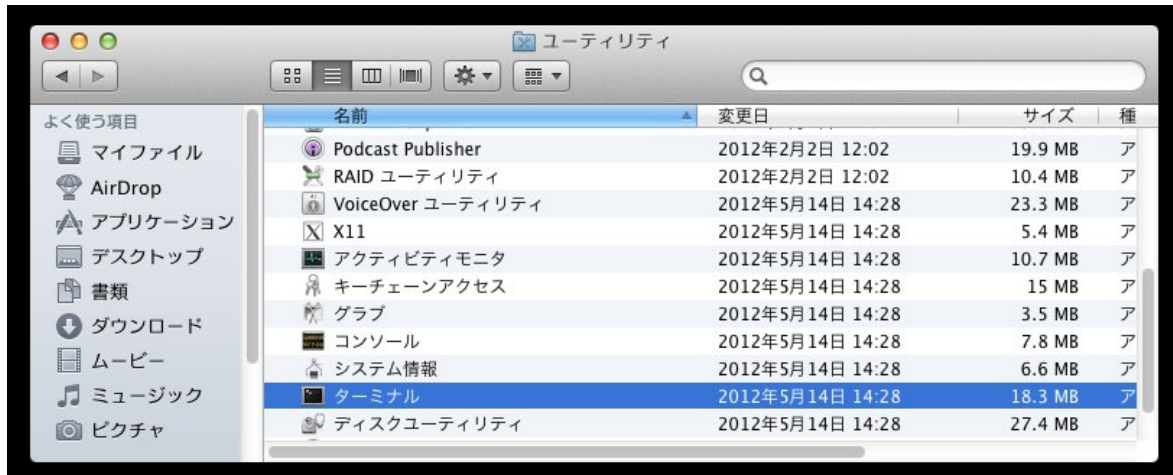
ユーティリティ

よく使う項目
マイファイル
AirDrop
アプリケーション
デスクトップ
書類
ダウンロード
ムービー
ミュージック
ピクチャ

| 名前 | 変更日 | サイズ | 種 |
|---|---|---|---|
| Podcast Publisher | 2012年2月2日 12:02 | 19.9 MB | ア |
| RAID ユーティリティ | 2012年2月2日 12:02 | 10.4 MB | ア |
| VoiceOver ユーティリティ | 2012年5月14日 14:28 | 23.3 MB | ア |
| X11 | 2012年5月14日 14:28 | 5.4 MB | ア |
| アクティビティモニタ | 2012年5月14日 14:28 | 10.7 MB | ア |
| キーチェーンアクセス | 2012年5月14日 14:28 | 15 MB | ア |
| グラブ | 2012年5月14日 14:28 | 3.5 MB | ア |
| コンソール | 2012年5月14日 14:28 | 7.8 MB | ア |
| システム情報 | 2012年5月14日 14:28 | 6.6 MB | ア |
| ターミナル | 2012年5月14日 14:28 | 18.3 MB | ア |
| ディスクユーティリティ | 2012年5月14日 14:28 | 27.4 MB | ア |